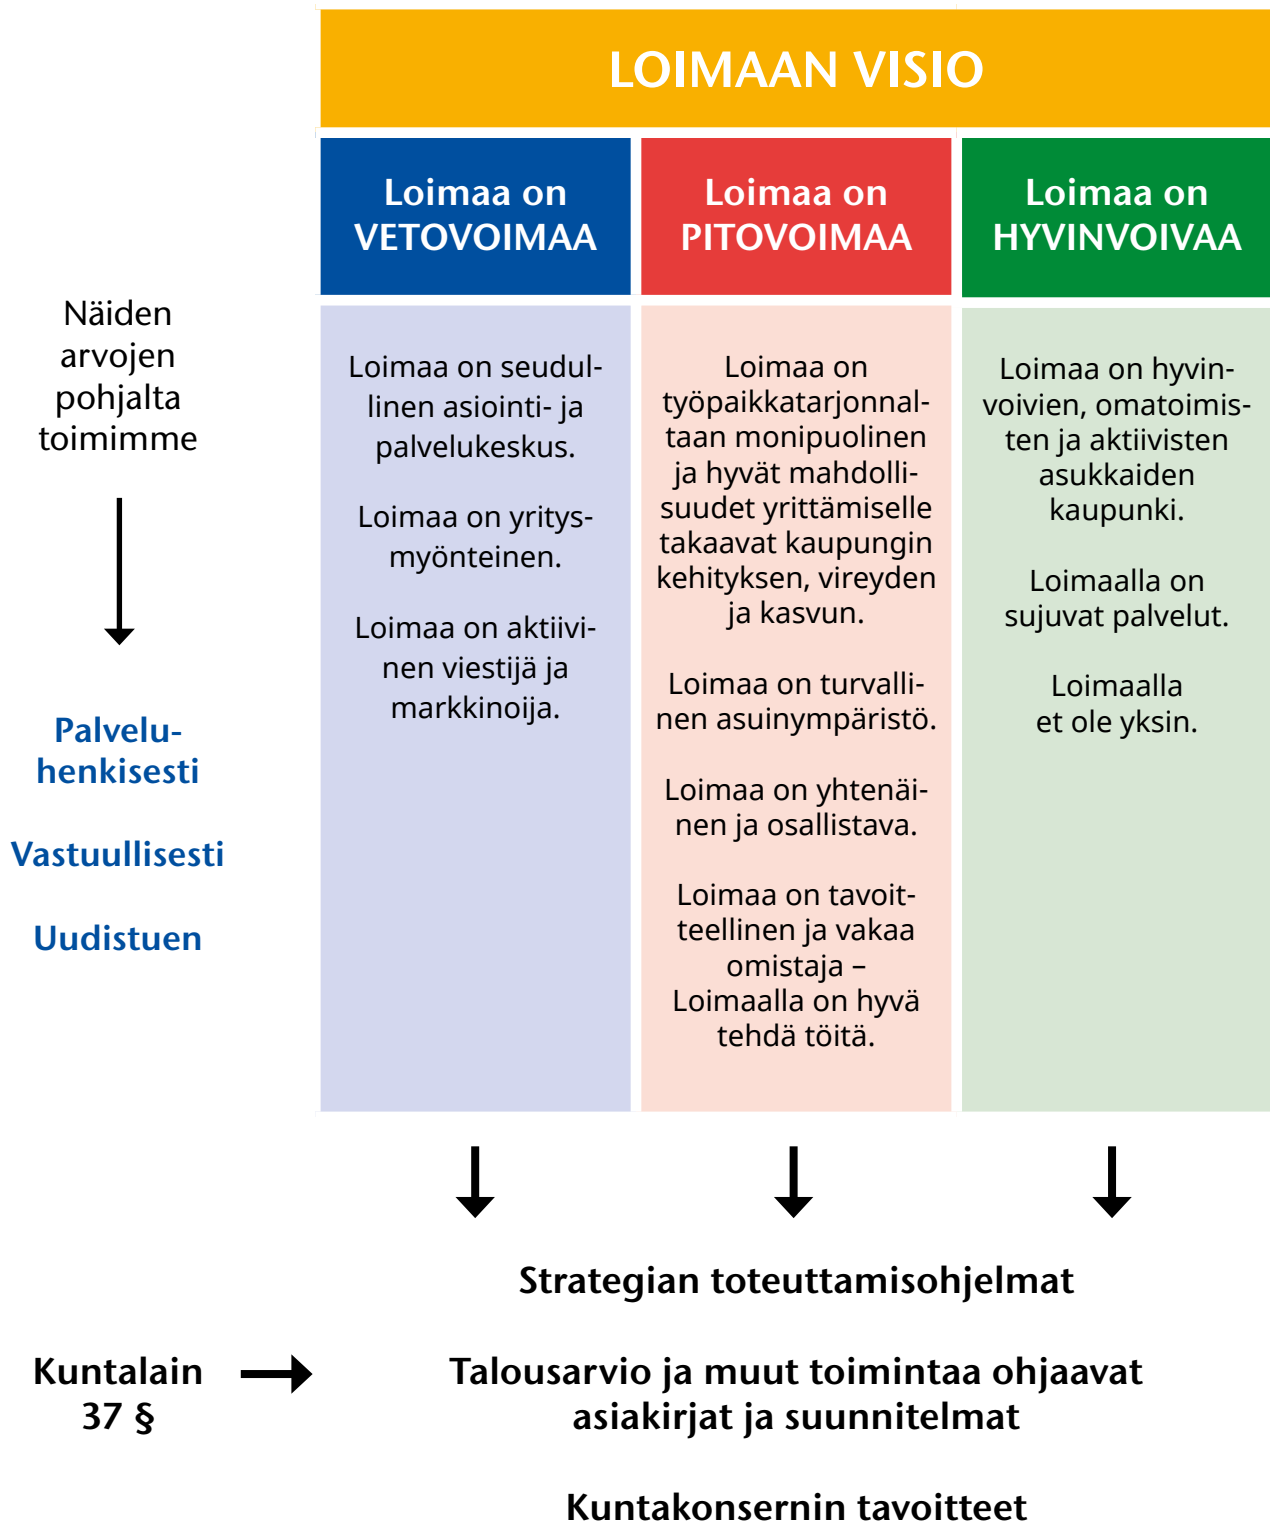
LOIMAAN VISIO

Loimaa on VETOVOIMAA

Loimaa on PITOVOIMAA

Loimaa on HYVINVOIVAA

Näiden arvojen pohjalta toimimme

Palveluhenkisesti

Vastuullisesti

Uudistuen

Loimaa on seudullinen asiointi- ja palvelukeskus.

Loimaa on yritysmyönteinen.

Loimaa on aktiivinen viestijä ja markkinoija.

Loimaa on työpaikkatarjonnaltaan monipuolinen ja hyvät mahdollisuudet yrittämiselle takaavat kaupungin kehityksen, vireyden ja kasvun.

Loimaa on turvallinen asuinympäristö.

Loimaa on yhtenäinen ja osallistava.

Loimaa on tavoitteellinen ja vakaa omistaja – Loimaalla on hyvä tehdä töitä.

Loimaa on hyvinvoivien, omatoimisten ja aktiivisten asukkaiden kaupunki.

Loimaalla on sujuvat palvelut.

Loimaalla et ole yksin.

Strategian toteuttamisohjelmat

Kuntalain 37 §

Talousarvio ja muut toimintaa ohjaavat asiakirjat ja suunnitelmat

Kuntakonsernin tavoitteet